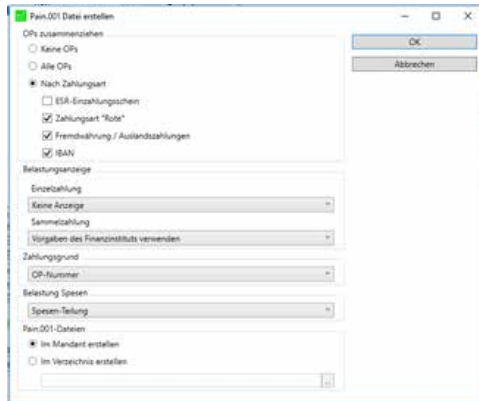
Pain.001 Datei erstellen

OPs zusammenziehen

Keine OPs

Alle OPs

Nach Zahlungsart

ESR-Einzahlungsschein

Zahlungsart "Rote"

Fremdwährung / Auslandszahlungen

IBAN

OK

Abbrechen

Belastungsanzeige

Einzelzahlung

Keine Anzeige

Sammelzahlung

Vorgaben des Finanzinstituts verwenden

Zahlungsgrund

OP-Nummer

Belastung Spesen

Spesen-Teilung

Pain.001-Dateien

Im Mandant erstellen

Im Verzeichnis erstellen

...